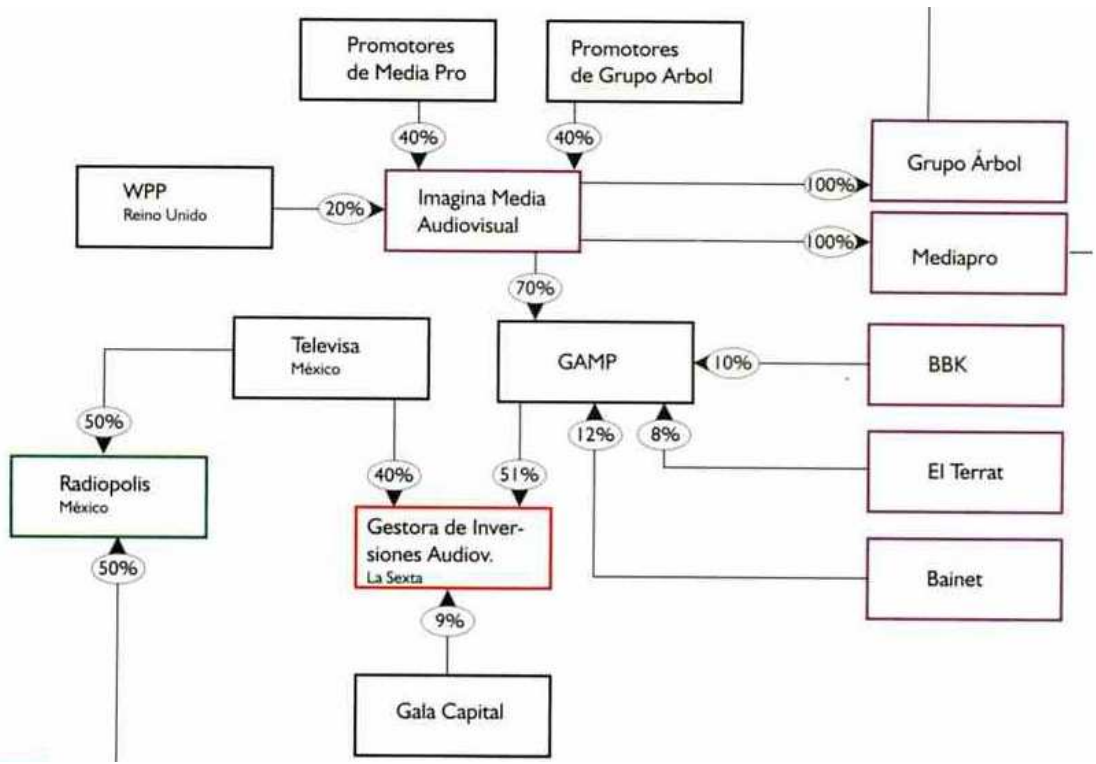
Promotores de Media Pro

Promotores de Grupo Arbol

40%

40%

WPP
Reino Unido

20%

Imagina Media Audiovisual

100%

Grupo Árbol

100%

Mediapro

70%

Televisa
México

GAMP

10%

BBK

50%

12%

8%

Radiopolis
México

40%

51%

El Terrat

Gestora de Inversiones Audiov.
La Sexta

50%

Bainet

9%

Gala Capital